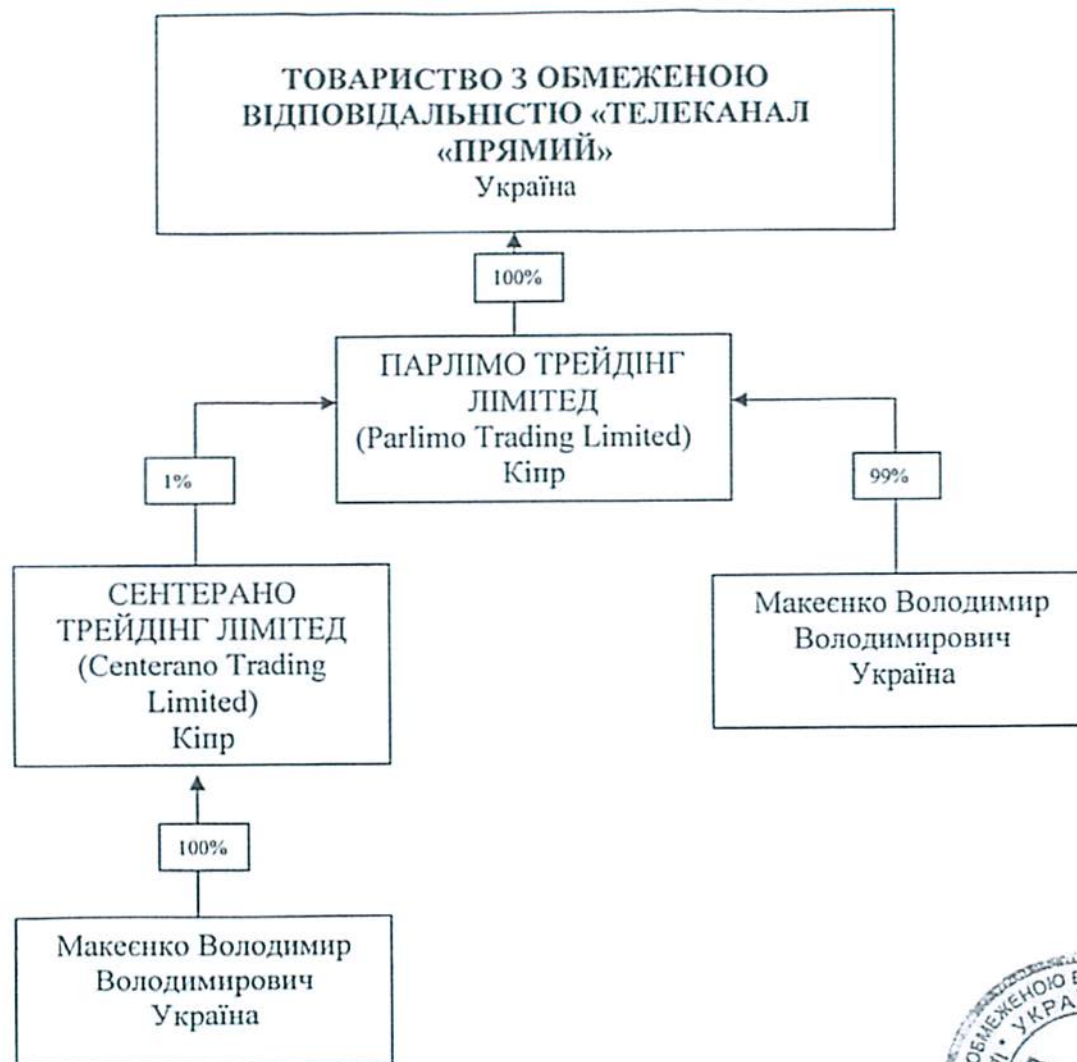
ТОВАРИСТВО З ОБМЕЖЕНОЮ ВІДПОВІДАЛЬНІСТЮ «ТЕЛЕКАНАЛ «ПРЯМИЙ»
Україна

100%

ПАРЛІМО ТРЕЙДІНГ ЛІМІТЕД
(Parlimo Trading Limited)
Кіпр

1%

99%

СЕНТЕРАНО ТРЕЙДІНГ ЛІМІТЕД
(Centerano Trading Limited)
Кіпр

Макеєнко Володимир Володимирович
Україна

100%

Макеєнко Володимир Володимирович
Україна

ОБМЕЖЕНОЮ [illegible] УКРА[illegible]